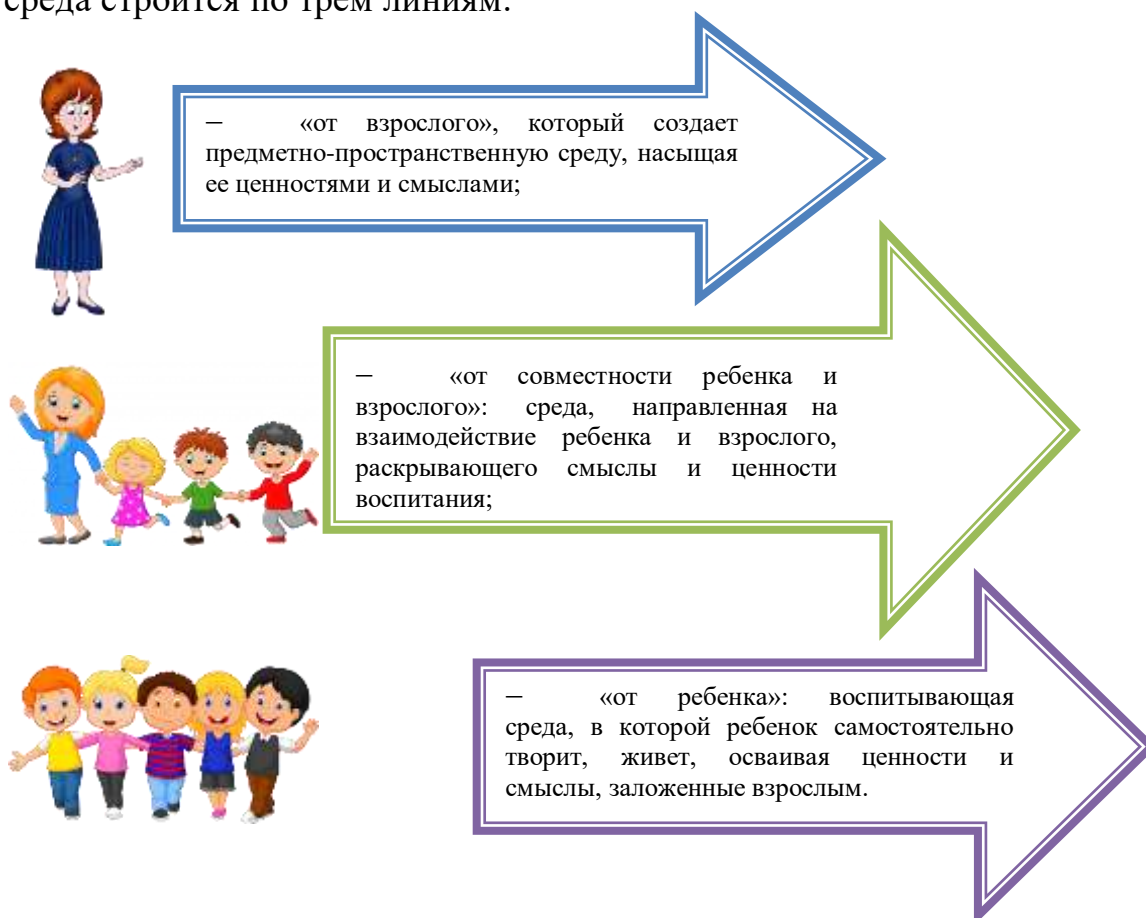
среда строится по трем линиям:

– «от взрослого», который создает предметно-пространственную среду, насыщая ее ценностями и смыслами;

– «от совместности ребенка и взрослого»: среда, направленная на взаимодействие ребенка и взрослого, раскрывающего смыслы и ценности воспитания;

– «от ребенка»: воспитывающая среда, в которой ребенок самостоятельно творит, живет, осваивая ценности и смыслы, заложенные взрослым.